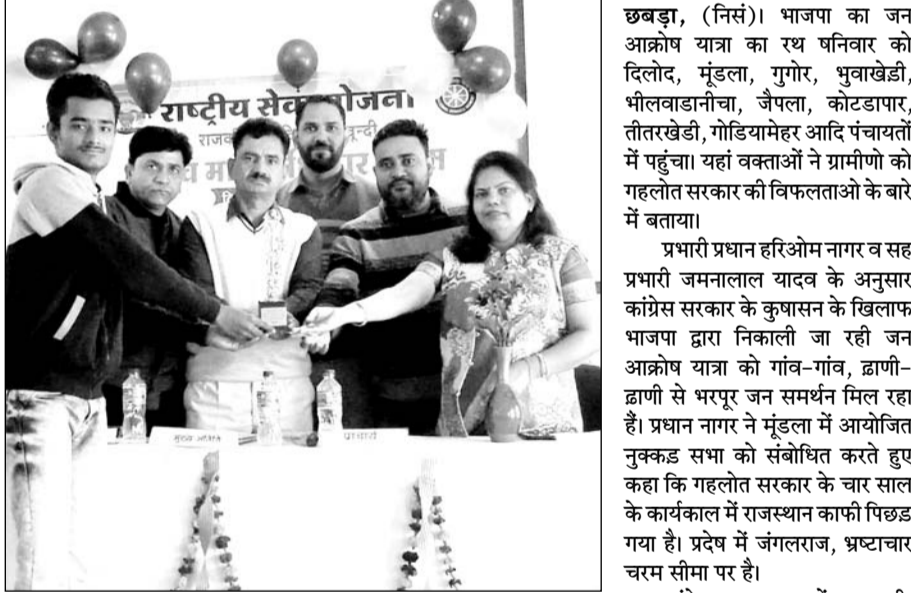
राष्ट्रीय से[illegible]योजन।

मुख्य अतिथि

प्रभारी

छबड़ा, (निसं)। भाजपा का जन आक्रोष यात्रा का रथ षनिवार को दिलोद, मूंडला, गुगोर, भुवाखेडी, भीलवाडानीचा, जैपला, कोटडापार, तीतरखेडी, गोडियामेहर आदि पंचायतों में पहुंचा। यहां वक्ताओं ने ग्रामीणो को गहलोत सरकार की विफलताओ के बारे में बताया।

प्रभारी प्रधान हरिओम नागर व सह प्रभारी जमनालाल यादव के अनुसार कांग्रेस सरकार के कुषासन के खिलाफ भाजपा द्वारा निकाली जा रही जन आक्रोष यात्रा को गांव-गांव, ढाणी-ढाणी से भरपूर जन समर्थन मिल रहा हैं। प्रधान नागर ने मूंडला में आयोजित नुक्कड सभा को संबोधित करते हुए कहा कि गहलोत सरकार के चार साल के कार्यकाल में राजस्थान काफी पिछड गया है। प्रदेष में जंगलराज, भ्रष्टाचार चरम सीमा पर है।